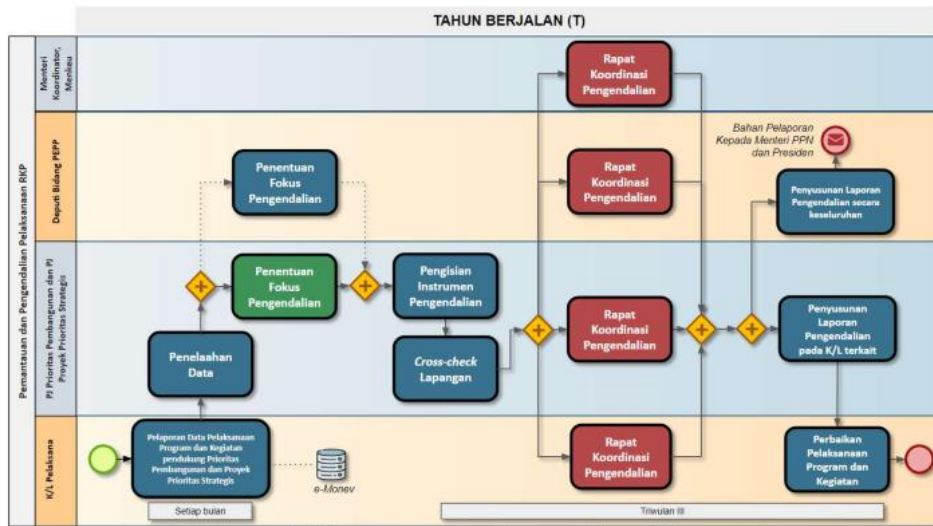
TAHUN BERJALAN (T)

Pemantauan dan Pengendalian Pelaksanaan RKP

Menteri Koordinator, Menkeu

Deputi Bidang PEPP

PJ Prioritas Pembangunan dan PJ Proyek Prioritas Strategis

K/L Pelaksana

Rapat Koordinasi Pengendalian

Bahan Pelaporan Kepada Menteri PPN dan Presiden

Penentuan Fokus Pengendalian

Rapat Koordinasi Pengendalian

Penyusunan Laporan Pengendalian secara keseluruhan

Penentuan Fokus Pengendalian

Pengisian Instrumen Pengendalian

Rapat Koordinasi Pengendalian

Penyusunan Laporan Pengendalian pada K/L terkait

Penelaahan Data

Cross-check Lapangan

Pelaporan Data Pelaksanaan Program dan Kegiatan pendukung Prioritas Pembangunan dan Proyek Prioritas Strategis

e-Monev

Rapat Koordinasi Pengendalian

Perbaikan Pelaksanaan Program dan Kegiatan

Setiap bulan

Triwulan III